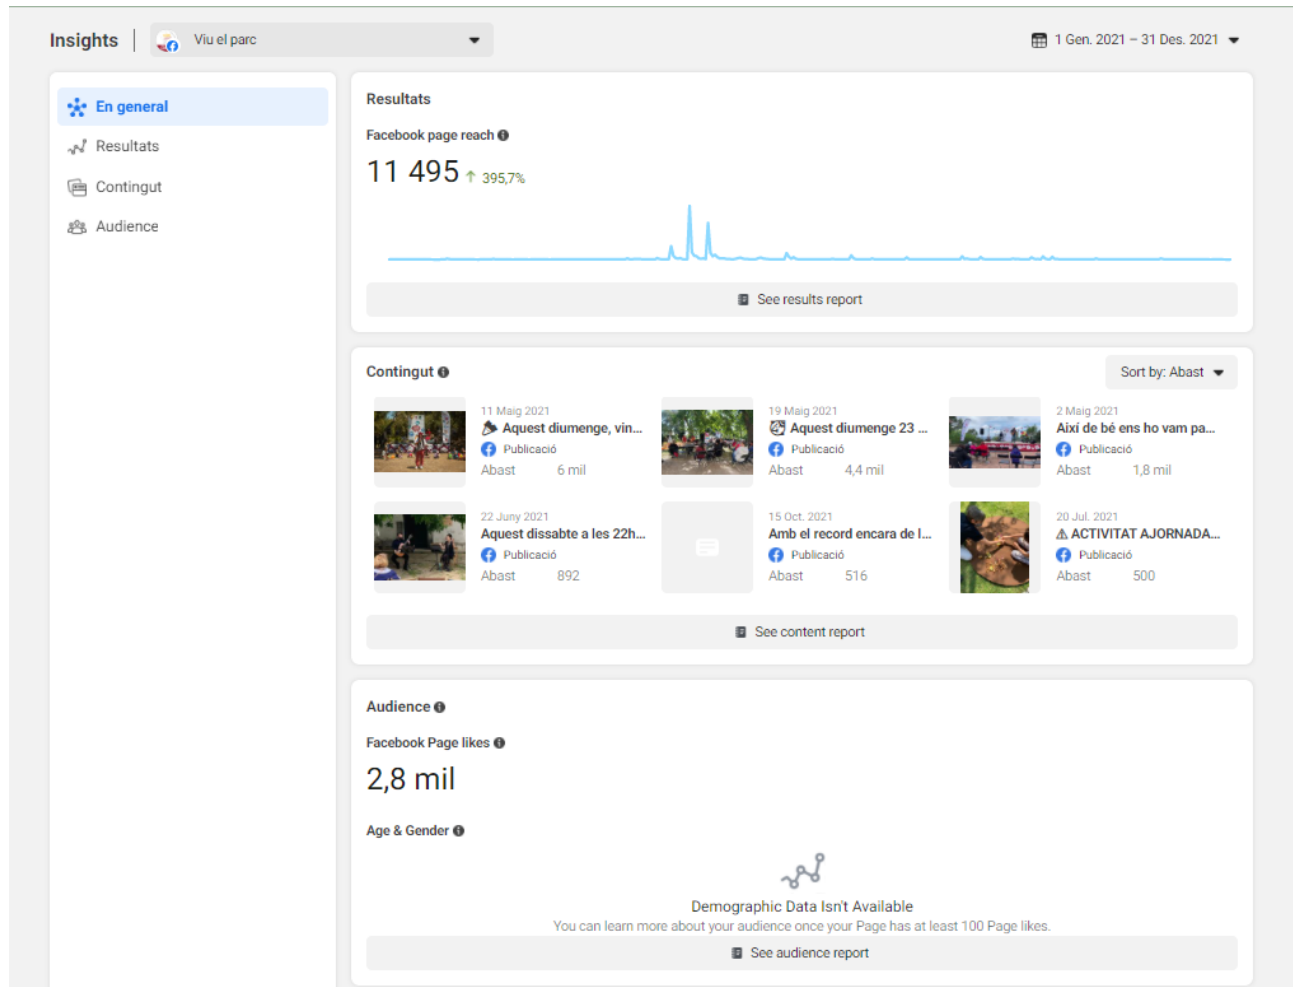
Insights | Viu el parc

1 Gen. 2021 – 31 Des. 2021

En general
Resultats
Contingut
Audience

Resultats

Facebook page reach

11 495 ↑ 395,7%

See results report

Contingut

Sort by: Abast

11 Maig 2021
Aquest diumenge, vin...
Publicació
Abast 6 mil

19 Maig 2021
Aquest diumenge 23 ...
Publicació
Abast 4,4 mil

2 Maig 2021
Així de bé ens ho vam pa...
Publicació
Abast 1,8 mil

22 Juny 2021
Aquest dissabte a les 22h...
Publicació
Abast 892

15 Oct. 2021
Amb el record encara de l...
Publicació
Abast 516

20 Jul. 2021
⚠ ACTIVITAT AJORNADA...
Publicació
Abast 500

See content report

Audience

Facebook Page likes

2,8 mil

Age & Gender

Demographic Data Isn't Available
You can learn more about your audience once your Page has at least 100 Page likes.

See audience report